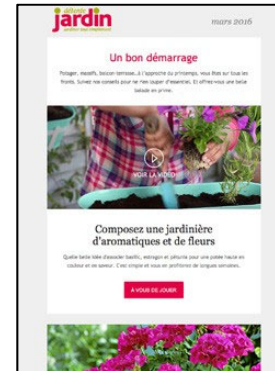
détente jardin

mars 2016

Un bon démarrage

Potager, massifs, balcon-terrasse... À l'approche du printemps, vous êtes sur tous les fronts. Suivez nos conseils pour ne rien louper d'essentiel. Et offrez-vous une belle balade en prime.

VOIR LA VIDÉO

Composez une jardinière d'aromatiques et de fleurs

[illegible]

À VOUS DE JOUER